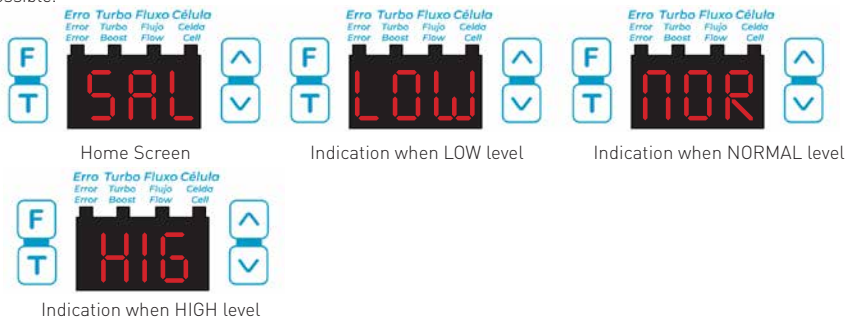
possible.

Erro Turbo Fluxo Célula
Error Turbo Flujo Celda
Error Boost Flow Cell
F
T
SAL
Home Screen

Erro Turbo Fluxo Célula
Error Turbo Flujo Celda
Error Boost Flow Cell
F
T
LOW
Indication when LOW level

Erro Turbo Fluxo Célula
Error Turbo Flujo Celda
Error Boost Flow Cell
F
T
NOR
Indication when NORMAL level

Erro Turbo Fluxo Célula
Error Turbo Flujo Celda
Error Boost Flow Cell
F
T
HIG
Indication when HIGH level